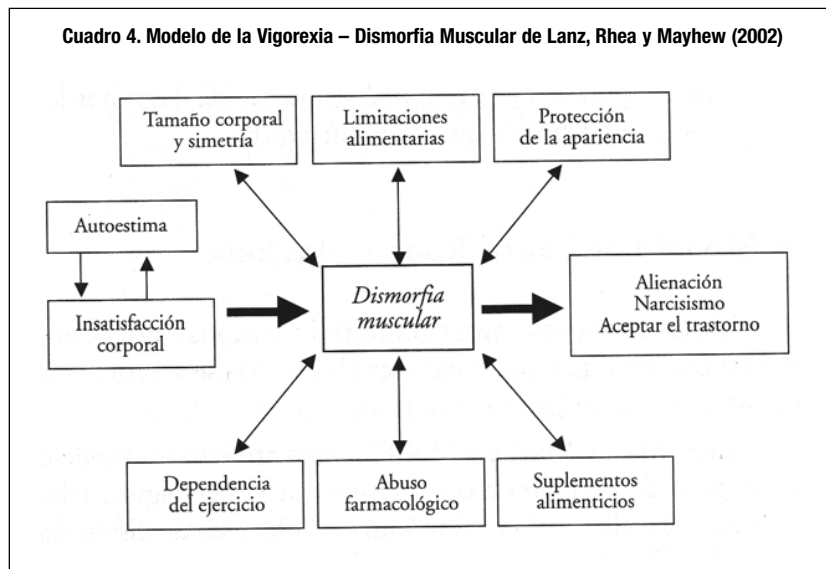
Cuadro 4. Modelo de la Vigorexia – Dismorfia Muscular de Lanz, Rhea y Mayhew (2002)

Tamaño corporal y simetría

Limitaciones alimentarias

Protección de la apariencia

Autoestima

Insatisfacción corporal

*Dismorfia muscular*

Alienación
Narcisismo
Aceptar el trastorno

Dependencia del ejercicio

Abuso farmacológico

Suplementos alimenticios